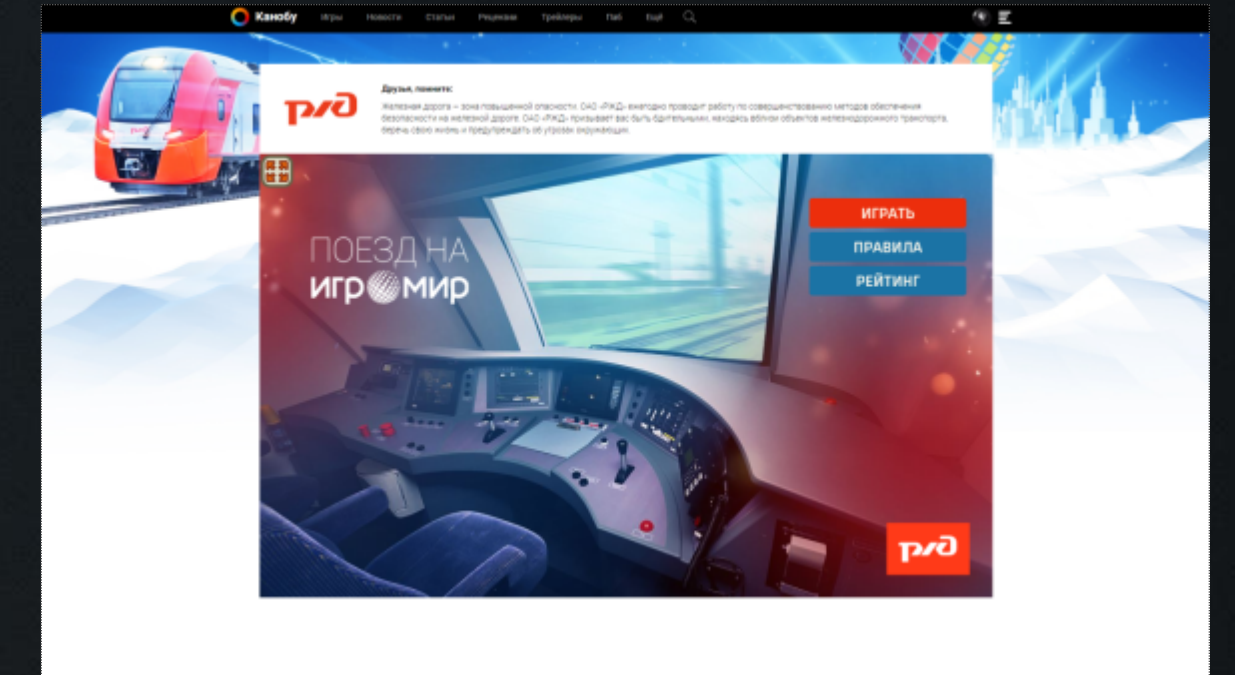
Канобу Игры Новости Статьи Рецензии Трейлеры Паб Ещё

РЖД

Друзья, помните:

Железная дорога – зона повышенной опасности. ОАО «РЖД» ежегодно проводит работу по совершенствованию методов обеспечения безопасности на железной дороге. ОАО «РЖД» призывает вас быть бдительными, находясь вблизи объектов железнодорожного транспорта, беречь свою жизнь и предупреждать об угрозах окружающих.

ПОЕЗД НА ИГРОМИР

ИГРАТЬ

ПРАВИЛА

РЕЙТИНГ

РЖД